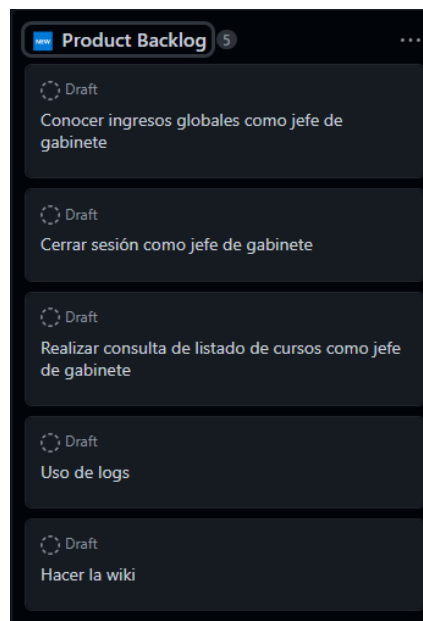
NEW Product Backlog 5

...

Draft
Conocer ingresos globales como jefe de gabinete

Draft
Cerrar sesión como jefe de gabinete

Draft
Realizar consulta de listado de cursos como jefe de gabinete

Draft
Uso de logs

Draft
Hacer la wiki